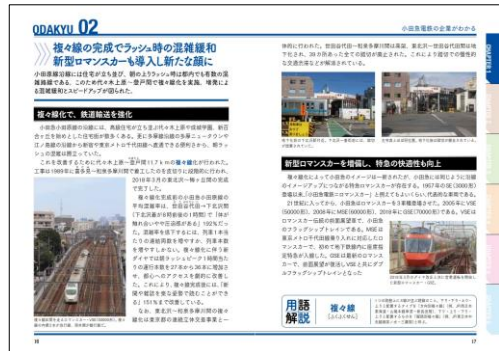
ODAKYU 02

小田急電鉄の企業がわかる

複々線の完成でラッシュ時の混雑緩和
新型ロマンスカーも導入し新たな顔に

小田急線沿線には住宅が立ち並び、朝のラッシュ時は都内でも有数の混雑路線である。このため代々木上原〜登戸間で複々線化を実施。味覚による混雑緩和とスピードアップが図られた。

複々線化で、鉄道輸送を強化

小田急小田原線の沿線には、高級住宅が立ち並ぶ代々木上原や世田谷区、新百合ヶ丘を初めとした住宅街が数多くある。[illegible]

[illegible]

用語解説 複々線

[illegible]

新型ロマンスカーを増備し、特急の快適性も向上

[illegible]

16

17